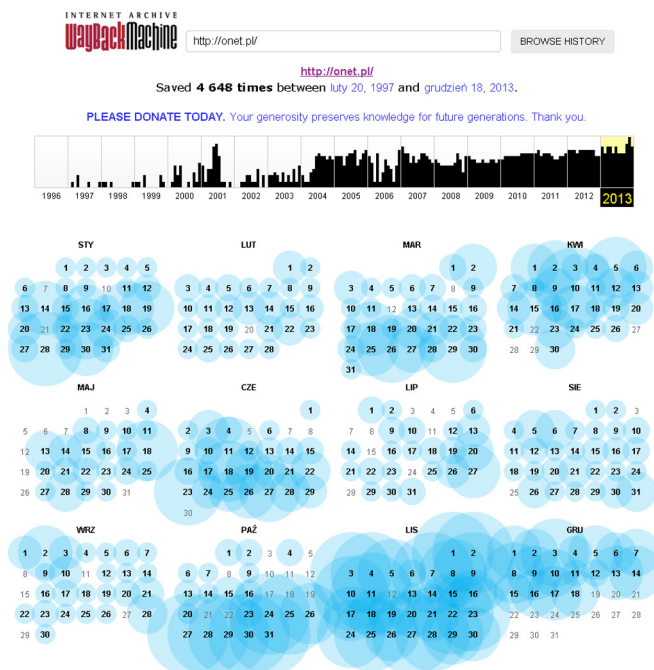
INTERNET ARCHIVE
WaybackMachine

http://onet.pl/

BROWSE HISTORY

http://onet.pl/

Saved **4 648 times** between luty 20, 1997 and grudzień 18, 2013.

PLEASE DONATE TODAY. Your generosity preserves knowledge for future generations. Thank you.

1996 1997 1998 1999 2000 2001 2002 2003 2004 2005 2006 2007 2008 2009 2010 2011 2012 2013

STY
1 2 3 4 5
6 7 8 9 10 11 12
13 14 15 16 17 18 19
20 21 22 23 24 25 26
27 28 29 30 31

LUT
1 2
3 4 5 6 7 8 9
10 11 12 13 14 15 16
17 18 19 20 21 22 23
24 25 26 27 28

MAR
1 2
3 4 5 6 7 8 9
10 11 12 13 14 15 16
17 18 19 20 21 22 23
24 25 26 27 28 29 30
31

KWI
1 2 3 4 5 6
7 8 9 10 11 12 13
14 15 16 17 18 19 20
21 22 23 24 25 26 27
28 29 30

MAJ
1 2 3 4
5 6 7 8 9 10 11
12 13 14 15 16 17 18
19 20 21 22 23 24 25
26 27 28 29 30 31

CZE
1
2 3 4 5 6 7 8
9 10 11 12 13 14 15
16 17 18 19 20 21 22
23 24 25 26 27 28 29
30

LIP
1 2 3 4 5 6
7 8 9 10 11 12 13
14 15 16 17 18 19 20
21 22 23 24 25 26 27
28 29 30 31

SIE
1 2 3
4 5 6 7 8 9 10
11 12 13 14 15 16 17
18 19 20 21 22 23 24
25 26 27 28 29 30 31

WRZ
1 2 3 4 5 6 7
8 9 10 11 12 13 14
15 16 17 18 19 20 21
22 23 24 25 26 27 28
29 30

PAŹ
1 2 3 4 5
6 7 8 9 10 11 12
13 14 15 16 17 18 19
20 21 22 23 24 25 26
27 28 29 30 31

LIS
1 2
3 4 5 6 7 8 9
10 11 12 13 14 15 16
17 18 19 20 21 22 23
24 25 26 27 28 29 30

GRU
1 2 3 4 5 6 7
8 9 10 11 12 13 14
15 16 17 18 19 20 21
22 23 24 25 26 27 28
29 30 31